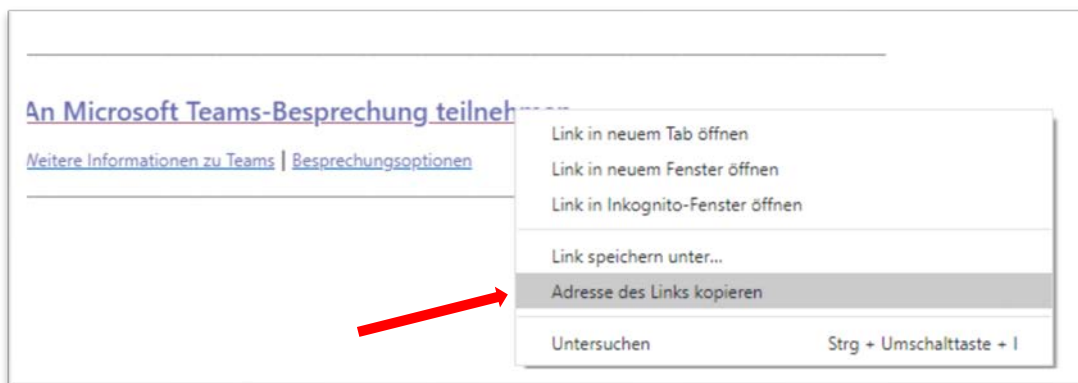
An Microsoft Teams-Besprechung teilneh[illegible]

Weitere Informationen zu Teams | Besprechungsoptionen

Link in neuem Tab öffnen
Link in neuem Fenster öffnen
Link in Inkognito-Fenster öffnen
Link speichern unter...
Adresse des Links kopieren
Untersuchen Strg + Umschalttaste + I